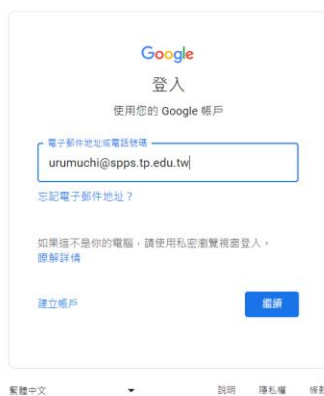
Google

登入

使用您的 Google 帳戶

電子郵件地址或電話號碼

urumuchi@spps.tp.edu.tw

忘記電子郵件地址？

如果這不是你的電腦，請使用私密瀏覽視窗登入。

瞭解詳情

建立帳戶

繼續

繁體中文

說明 隱私權 條款